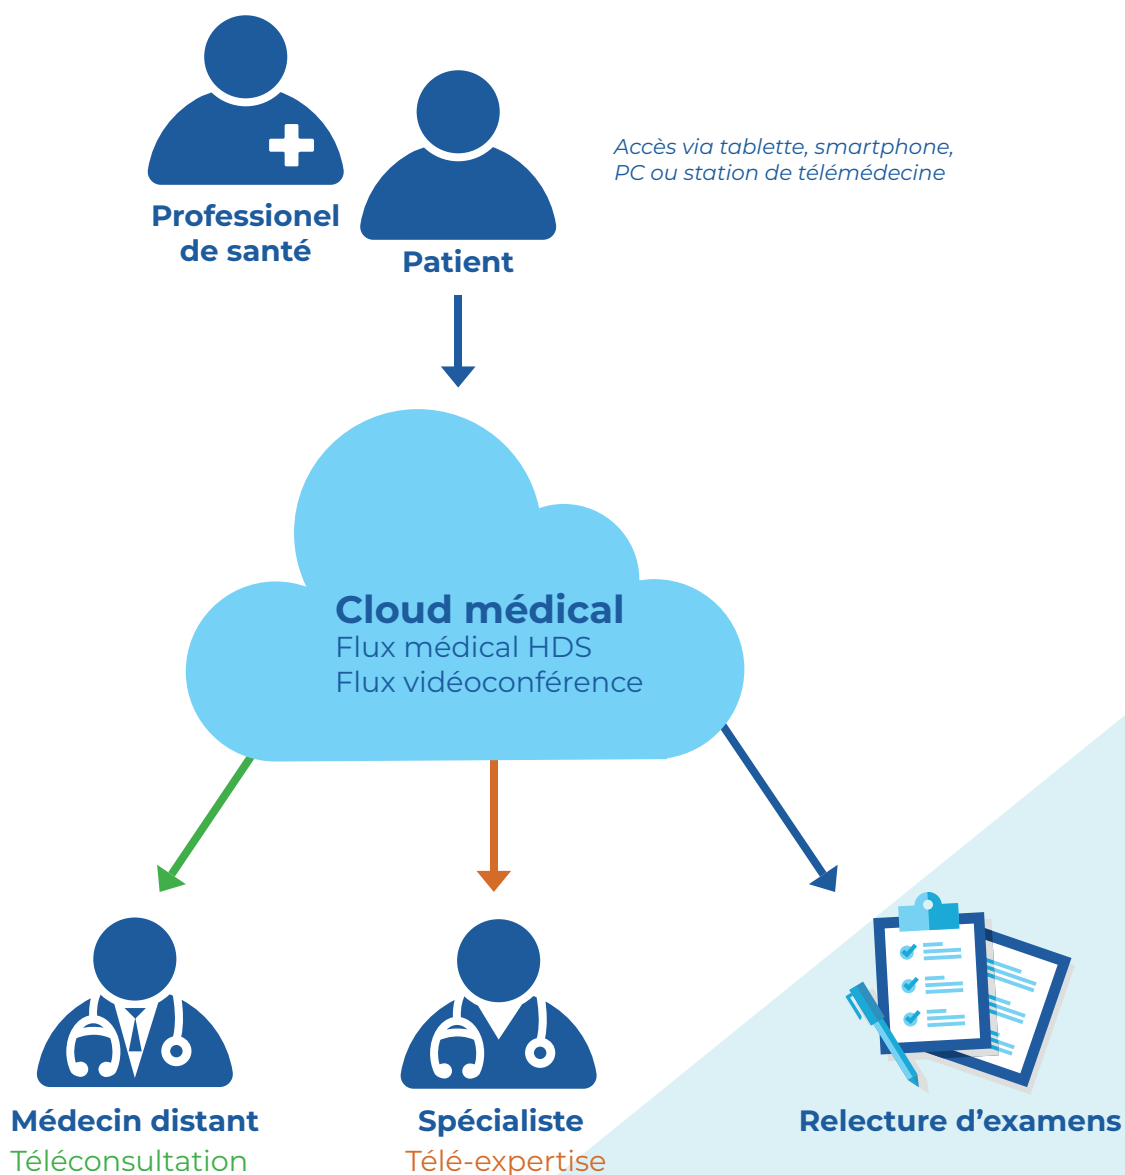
Professionel de santé

Patient

Accès via tablette, smartphone, PC ou station de télémédecine

Cloud médical
Flux médical HDS
Flux vidéoconférence

Médecin distant
Téléconsultation

Spécialiste
Télé-expertise

Relecture d’examens